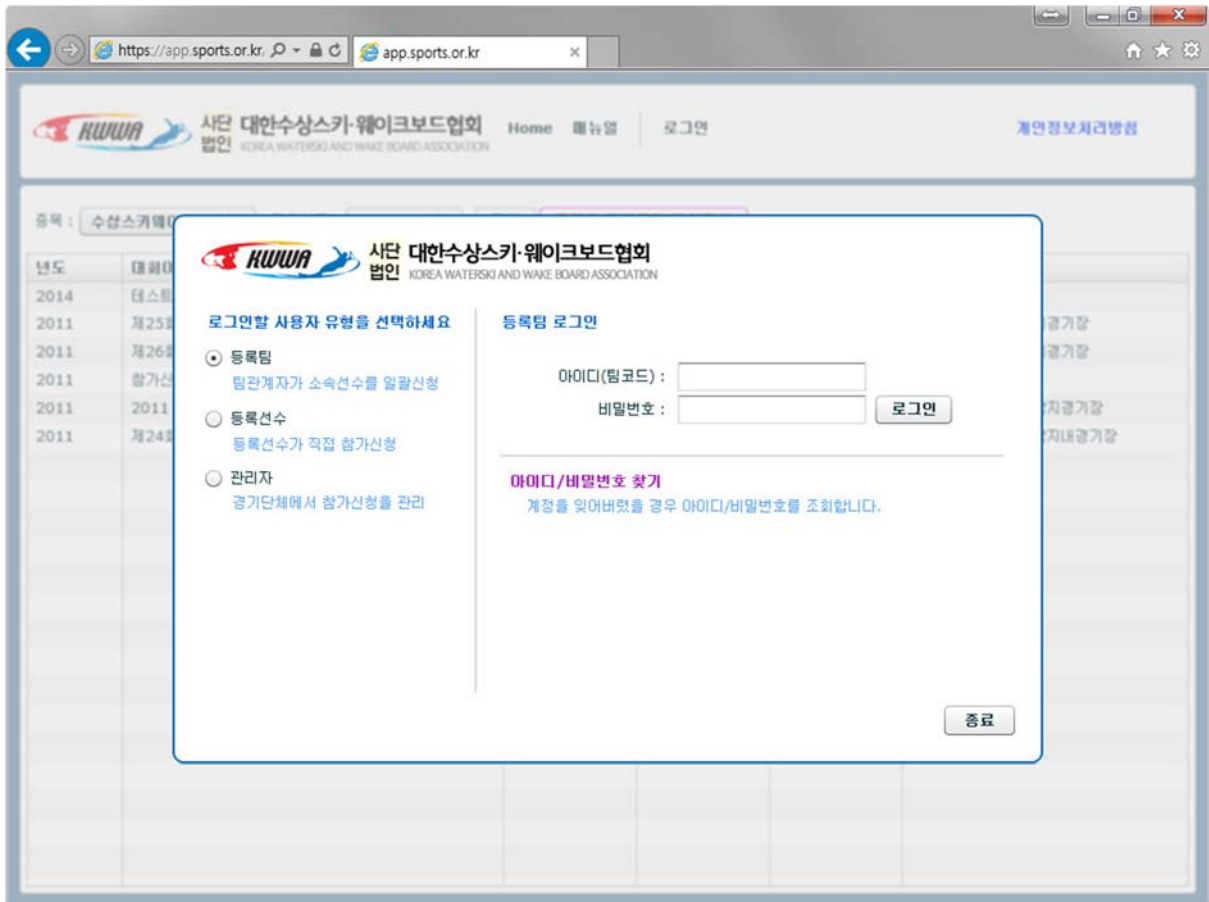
https://app.sports.or.kr app.sports.or.kr ×

KWWA 사단법인 대한수상스키·웨이크보드협회 KOREA WATERSKI AND WAKE BOARD ASSOCIATION Home 메뉴얼 로그인 개인정보처리방침

종목 : 수상스키웨이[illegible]

| 년도 | 대회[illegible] | |
|---|---|---|
| 2014 | 테스트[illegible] | |
| 2011 | 제25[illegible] | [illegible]경기장 |
| 2011 | 제26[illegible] | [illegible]경기장 |
| 2011 | 참가신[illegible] | |
| 2011 | 2011 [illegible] | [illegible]지경기장 |
| 2011 | 제24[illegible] | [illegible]지내경기장 |

KWWA 사단법인 대한수상스키·웨이크보드협회 KOREA WATERSKI AND WAKE BOARD ASSOCIATION

로그인할 사용자 유형을 선택하세요

등록팀
팀관계자가 소속선수를 일괄신청

등록선수
등록선수가 직접 참가신청

관리자
경기단체에서 참가신청을 관리

등록팀 로그인

아이디(팀코드) :
비밀번호 :
로그인

아이디/비밀번호 찾기
계정을 잊어버렸을 경우 아이디/비밀번호를 조회합니다.

종료